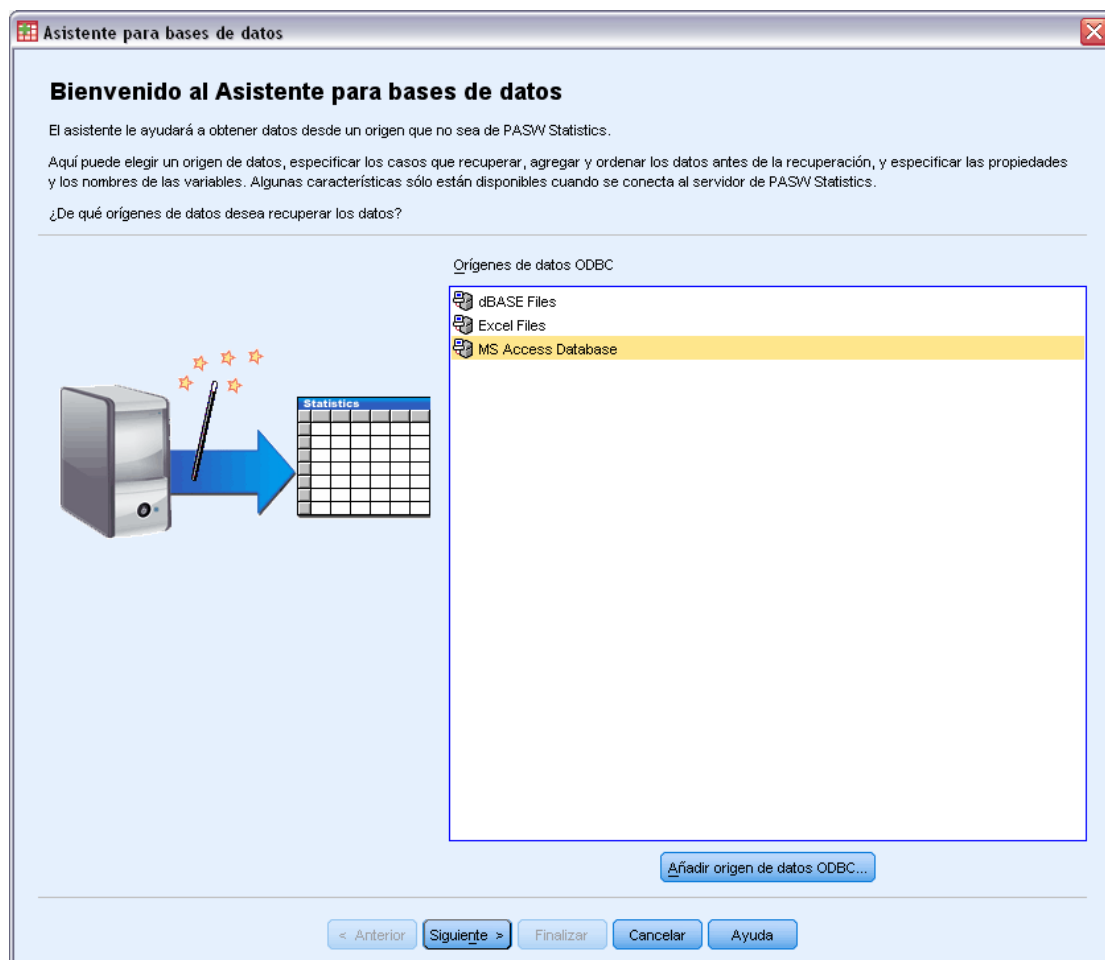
Asistente para bases de datos

Bienvenido al Asistente para bases de datos

El asistente le ayudará a obtener datos desde un origen que no sea de PASW Statistics.

Aquí puede elegir un origen de datos, especificar los casos que recuperar, agregar y ordenar los datos antes de la recuperación, y especificar las propiedades y los nombres de las variables. Algunas características sólo están disponibles cuando se conecta al servidor de PASW Statistics.

¿De qué orígenes de datos desea recuperar los datos?

Statistics

Orígenes de datos ODBC

dBASE Files
Excel Files
MS Access Database

Añadir origen de datos ODBC...

< Anterior   Siguiente >   Finalizar   Cancelar   Ayuda